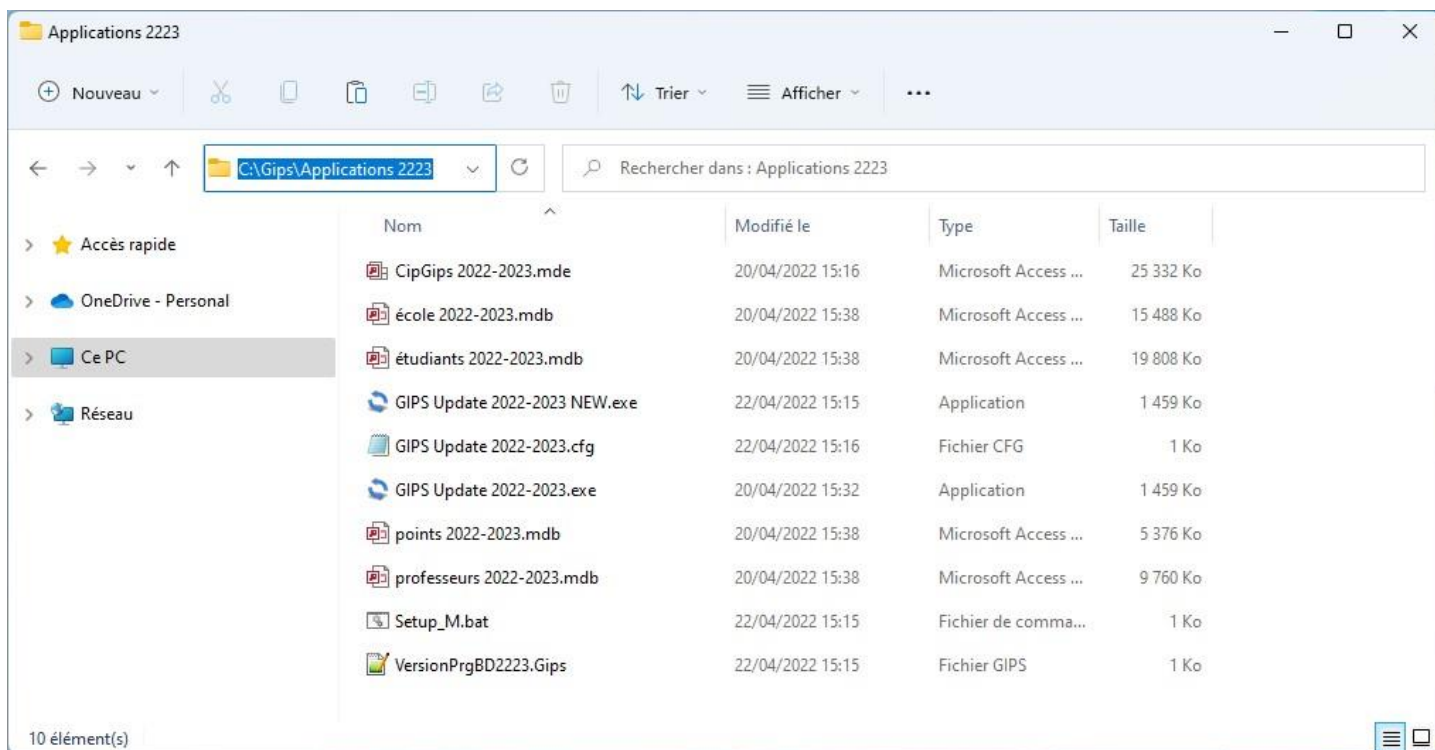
Applications 2223

Nouveau Trier Afficher ...

C:\Gips\Applications 2223

Rechercher dans : Applications 2223

Accès rapide
OneDrive - Personal
Ce PC
Réseau

| Nom | Modifié le | Type | Taille |
|---|---|---|---|
| CipGips 2022-2023.mde | 20/04/2022 15:16 | Microsoft Access ... | 25 332 Ko |
| école 2022-2023.mdb | 20/04/2022 15:38 | Microsoft Access ... | 15 488 Ko |
| étudiants 2022-2023.mdb | 20/04/2022 15:38 | Microsoft Access ... | 19 808 Ko |
| GIPS Update 2022-2023 NEW.exe | 22/04/2022 15:15 | Application | 1 459 Ko |
| GIPS Update 2022-2023.cfg | 22/04/2022 15:16 | Fichier CFG | 1 Ko |
| GIPS Update 2022-2023.exe | 20/04/2022 15:32 | Application | 1 459 Ko |
| points 2022-2023.mdb | 20/04/2022 15:38 | Microsoft Access ... | 5 376 Ko |
| professeurs 2022-2023.mdb | 20/04/2022 15:38 | Microsoft Access ... | 9 760 Ko |
| Setup_M.bat | 22/04/2022 15:15 | Fichier de comma... | 1 Ko |
| VersionPrgBD2223.Gips | 22/04/2022 15:15 | Fichier GIPS | 1 Ko |

10 élément(s)